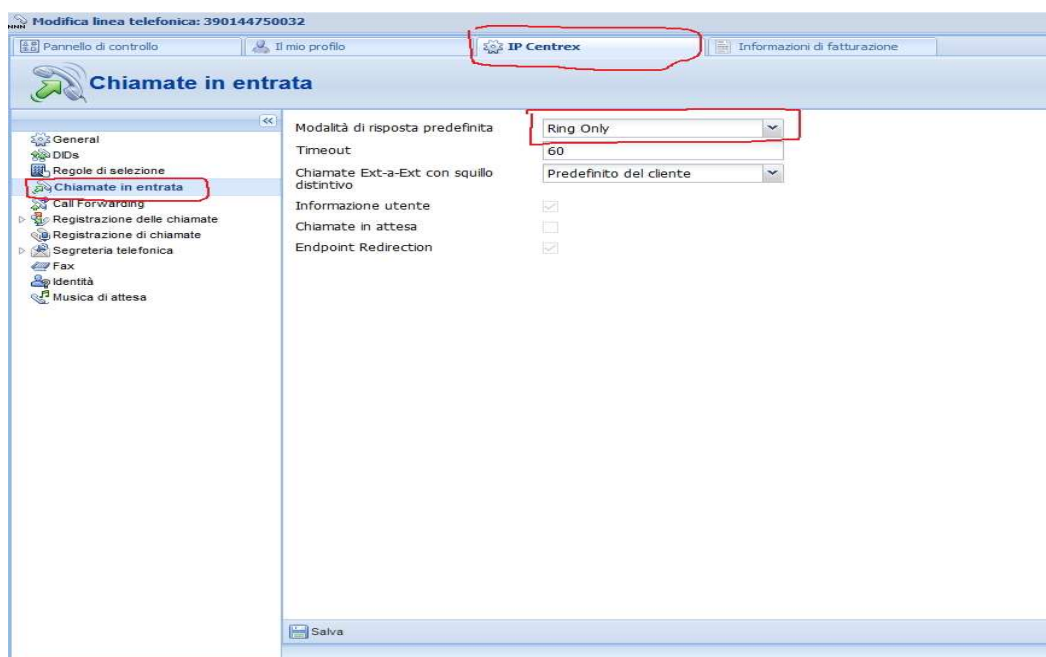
Modifica linea telefonica: 390144750032

Pannello di controllo | Il mio profilo | IP Centrex | Informazioni di fatturazione

Chiamate in entrata

General
DIDs
Regole di selezione
Chiamate in entrata
Call Forwarding
Registrazione delle chiamate
Registrazione di chiamate
Segreteria telefonica
Fax
Identità
Musica di attesa

| | |
|---|---|
| Modalità di risposta predefinita | Ring Only |
| Timeout | 60 |
| Chiamate Ext-a-Ext con squillo distintivo | Predefinito del cliente |
| Informazione utente | |
| Chiamate in attesa | |
| Endpoint Redirection | |

Salva